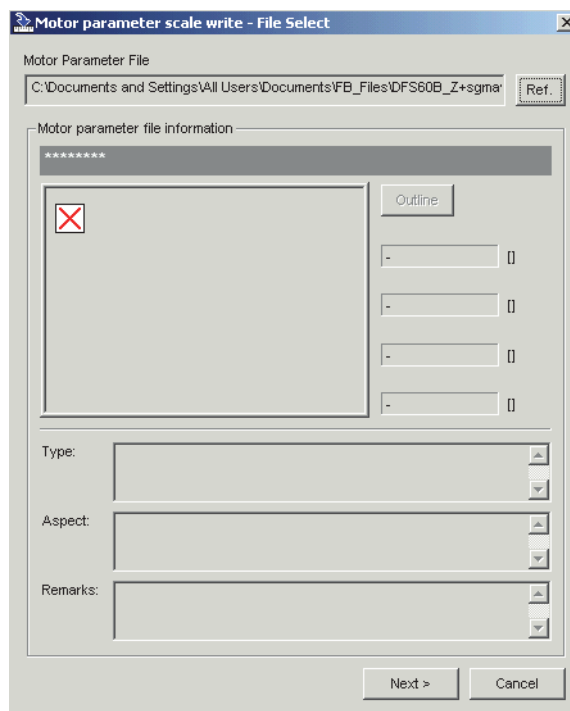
Motor parameter scale write - File Select

Motor Parameter File

C:\Documents and Settings\All Users\Documents\FB_Files\DFS60B_Z+sgma

Ref.

Motor parameter file information

********

Outline

- []

- []

- []

- []

Type:

Aspect:

Remarks:

Next >

Cancel